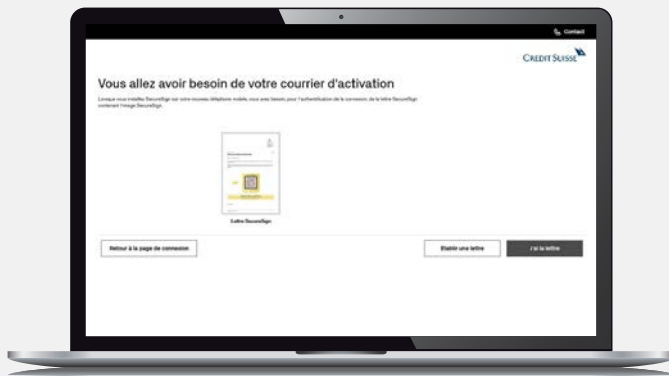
Contact

CREDIT SUISSE

Vous allez avoir besoin de votre courrier d'activation

Lorsque vous installez SecureSign sur votre nouveau téléphone mobile, vous aurez besoin, pour l'authentification de la connexion, de la lettre SecureSign contenant l'image SecureSign.

Lettre SecureSign

Retour à la page de connexion

Établir une lettre

J'ai la lettre